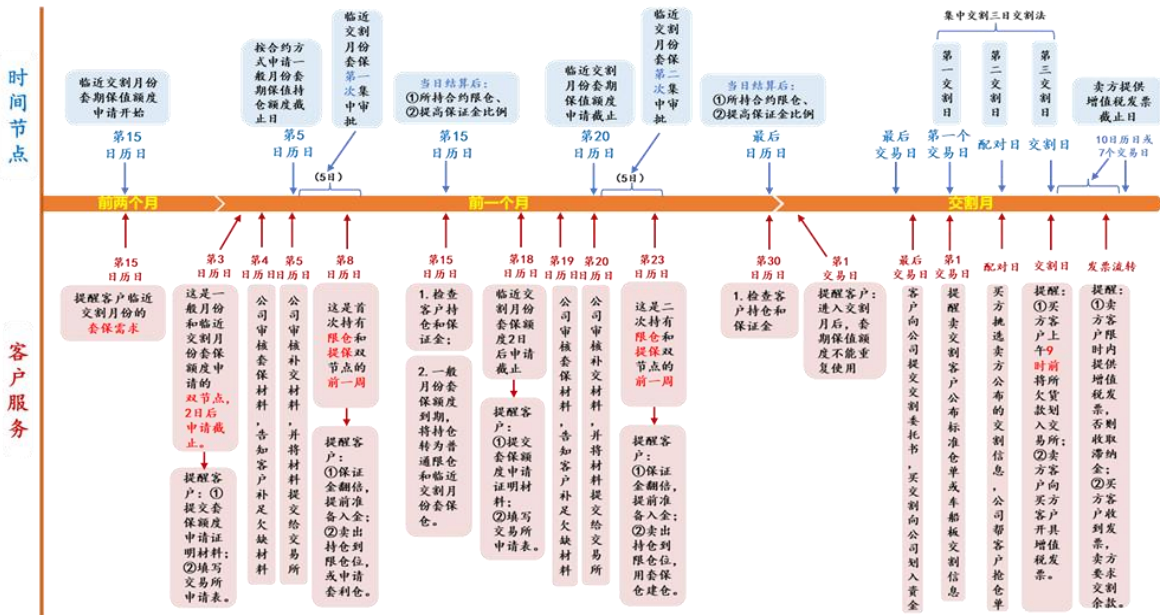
时间节点

临近交割月份套期保值额度申请开始
第15日历日

按合约方式申请一般月份套期保值持仓额度截止日
第5日历日

临近交割月份套保第一次集中审批
(5日)

当日结算后:
①所持合约限仓、
②提高保证金比例
第15日历日

临近交割月份套期保值额度申请截止
第20日历日

临近交割月份套保第二次集中审批
(5日)

当日结算后:
①所持合约限仓、
②提高保证金比例
最后日历日

集中交割三日交割法

最后交易日
第一个交易日
第一交割日
配对日
第二交割日
交割日
第三交割日
卖方提供增值税发票截止日
10日历日或7个交易日

前两个月
前一个月
交割月

客户服务

第15日历日
提醒客户临近交割月份的套保需求

第3日历日
这是一般月份和临近交割月份套保额度申请的双节点,2日后申请截止。
提醒客户:①提交套保额度申请证明材料;②填写交易所申请表。

第4日历日
公司审核套保材料,告知客户补足欠缺材料

第5日历日
公司审核补交材料,并将材料提交给交易所

第8日历日
这是首次持有限仓和提保双节点的前一周
提醒客户:①保证金翻倍,提前准备入金;②卖出持仓到限仓位,或申请套利仓。

第15日历日
1. 检查客户持仓和保证金;
2. 一般月份套保额度到期,将持仓转为普通限仓和临近交割月份保仓。

第18日历日
临近交割月份套保额度2日后申请截止
提醒客户:①提交套保额度申请证明材料;②填写交易所申请表。

第19日历日
公司审核套保材料,告知客户补足欠缺材料

第20日历日
公司审核补交材料,并将材料提交给交易所

第23日历日
这是二次持有限仓和提保双节点的前一周
提醒客户:①保证金翻倍,提前准备入金;②卖出持仓到限仓位,用套保仓建仓。

第30日历日
1. 检查客户持仓和保证金

第1交易日
提醒客户:进入交割月后,套期保值额度不能重复使用

最后交易日
客户向公司提交交割委托书,买交割向公司划入资金

第1交易日
提醒卖交割客户公布标准仓单或车船板交割信息

配对日
买方挑选卖方公布的交割信息,公司帮客户抢仓单

交割日
提醒:①买方客户上午9时前将所欠货款入交易所;②卖方客户向买客户开具增值税发票。

发票流转
提醒:①卖方客户限时内提供增值税发票,否则收取滞纳金;②买方客户收到发票,方卖方要求交割余款。